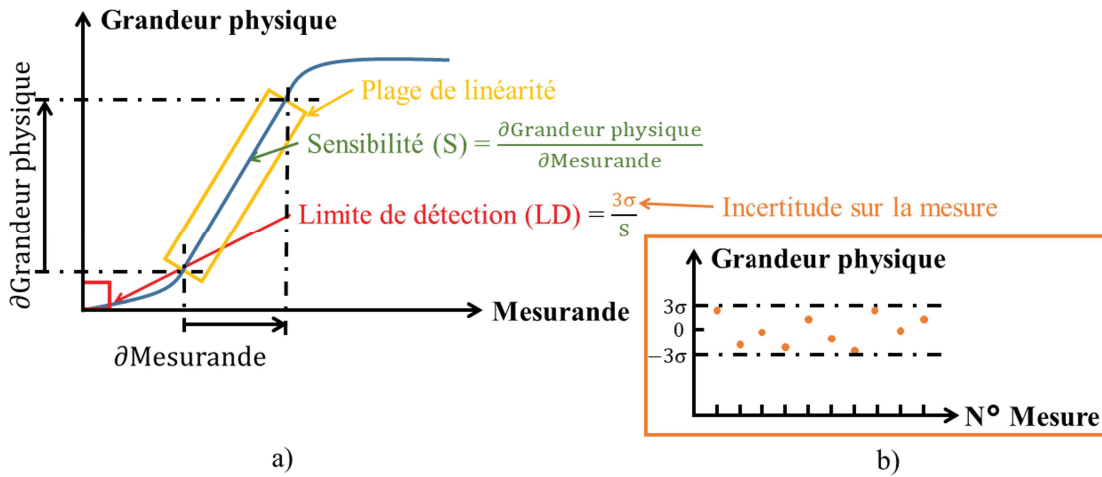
Grandeur physique

$\partial$Grandeur physique

Plage de linéarité

Sensibilité (S) = $\frac{\partial \text{Grandeur physique}}{\partial \text{Mesurande}}$

Limite de détection (LD) = $\frac{3\sigma}{S}$

Incertitude sur la mesure

Mesurande

$\partial$Mesurande

a)

Grandeur physique

$3\sigma$

0

$-3\sigma$

N° Mesure

b)